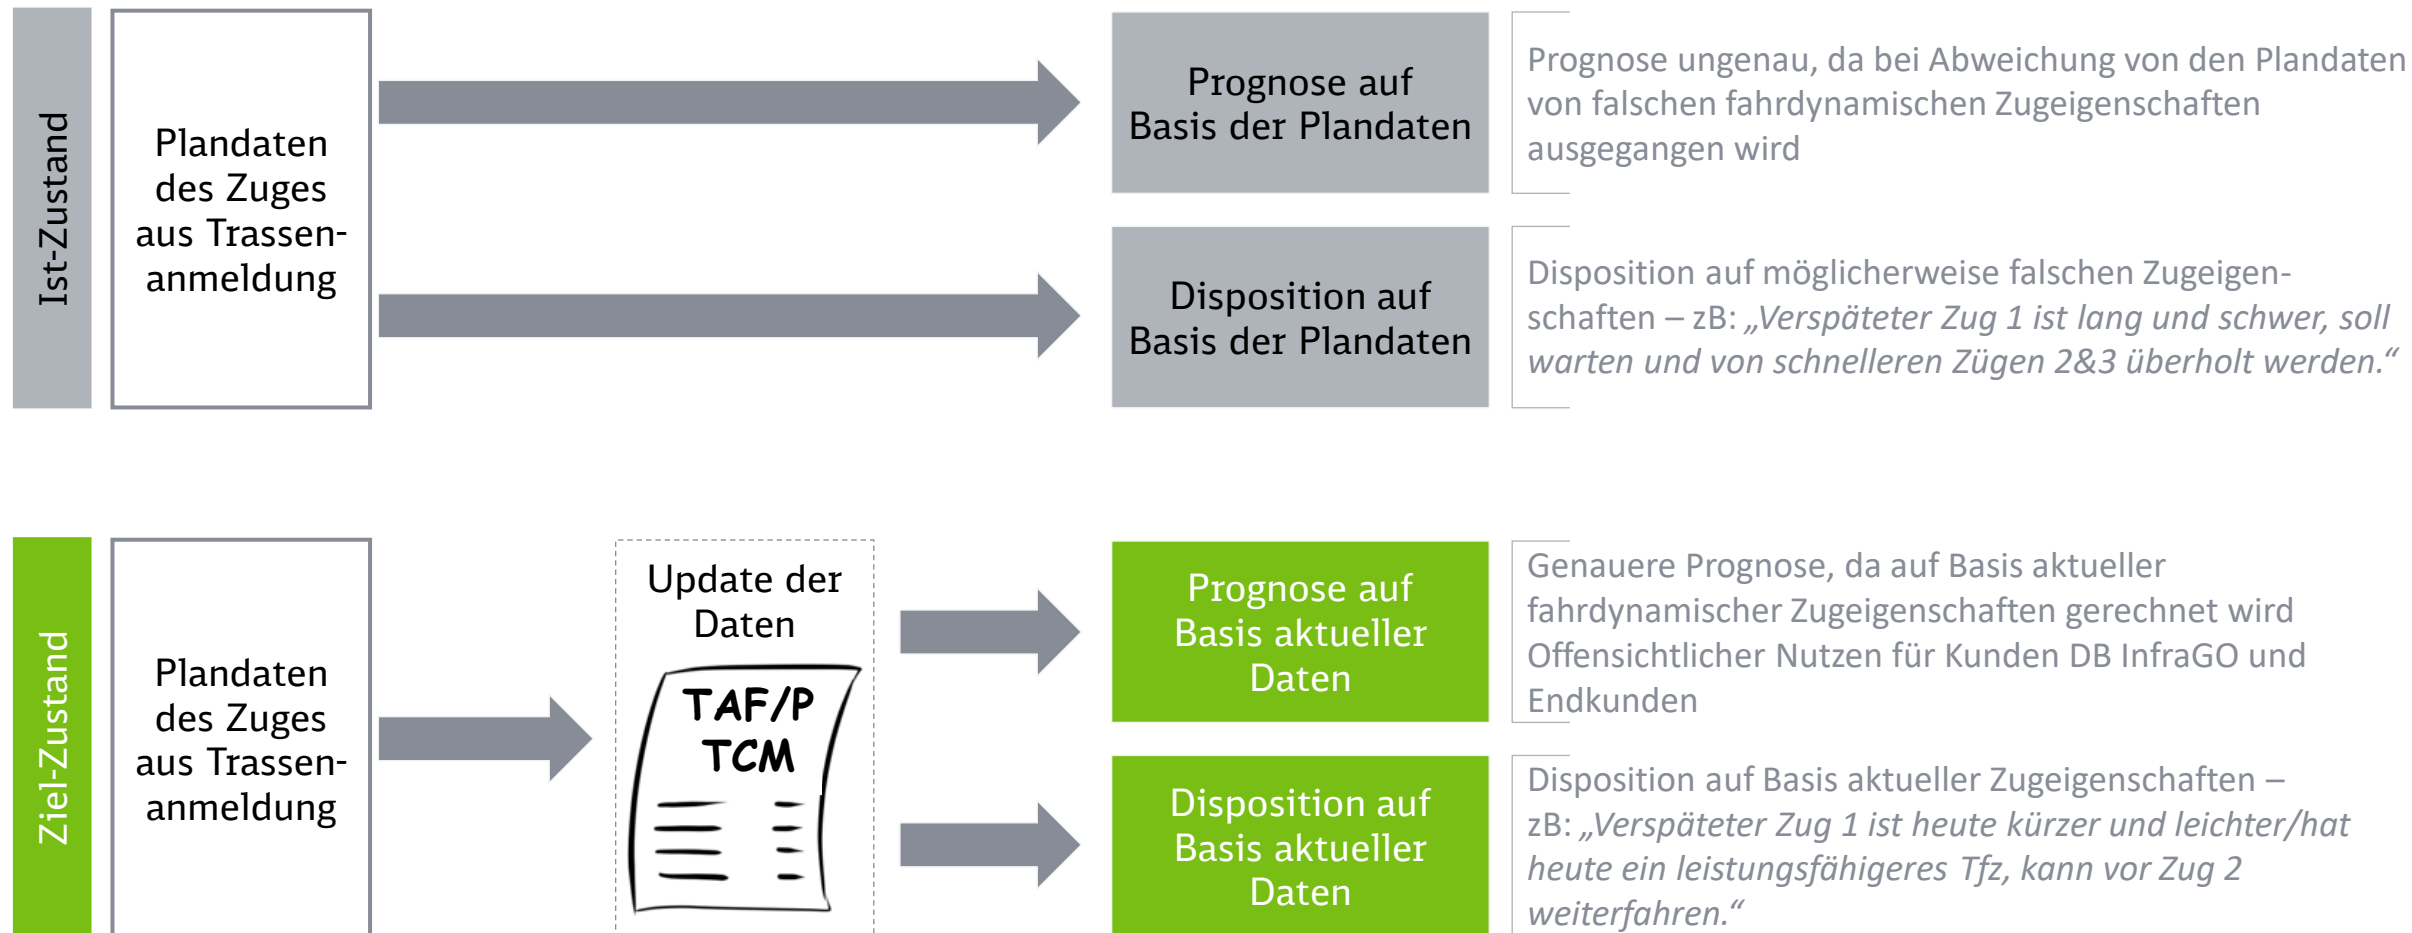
Ist-Zustand

Plandaten des Zuges aus Trassenanmeldung

Prognose auf Basis der Plandaten

Prognose ungenau, da bei Abweichung von den Plandaten von falschen fahrdynamischen Zugeigenschaften ausgegangen wird

Disposition auf Basis der Plandaten

Disposition auf möglicherweise falschen Zugeigenschaften – zB: „Verspäteter Zug 1 ist lang und schwer, soll warten und von schnelleren Zügen 2&3 überholt werden.“

Ziel-Zustand

Plandaten des Zuges aus Trassenanmeldung

Update der Daten

TAF/P TCM

Prognose auf Basis aktueller Daten

Genauere Prognose, da auf Basis aktueller fahrdynamischer Zugeigenschaften gerechnet wird Offensichtlicher Nutzen für Kunden DB InfraGO und Endkunden

Disposition auf Basis aktueller Daten

Disposition auf Basis aktueller Zugeigenschaften – zB: „Verspäteter Zug 1 ist heute kürzer und leichter/hat heute ein leistungsfähigeres Tfz, kann vor Zug 2 weiterfahren.“